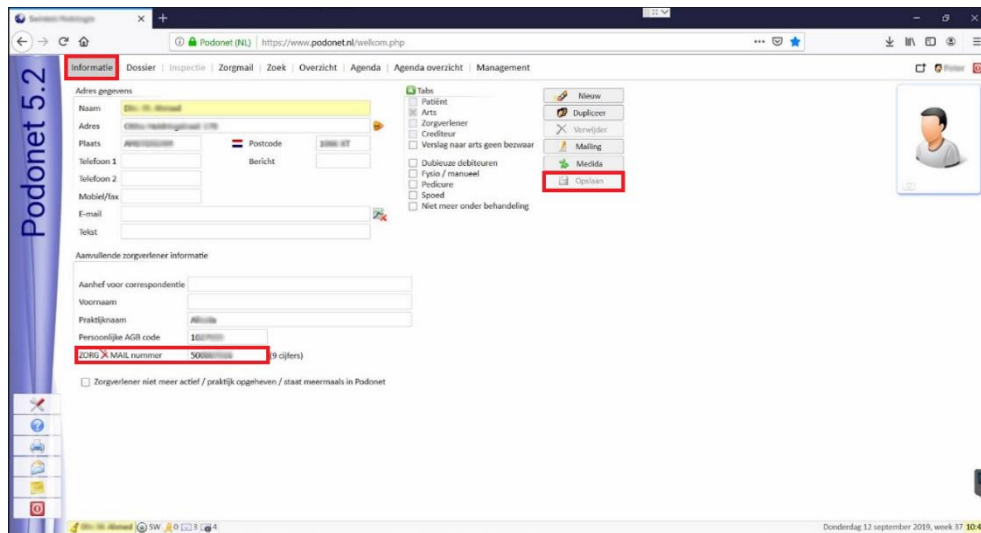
Podonet (NL) https://www.podonet.nl/welkom.php

Podonet 5.2

Informatie | Dossier | Inspectie | Zorgmail | Zoek | Overzicht | Agenda | Agenda overzicht | Management

Adres gegevens

Naam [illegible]

Adres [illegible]

Plaats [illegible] Postcode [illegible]

Telefoon 1 Bericht

Telefoon 2

Mobiel/fax

E-mail

Tekst

Tabs
Patiënt
Arts
Zorgverlener
Crediteur
Verslag naar arts geen bezwaar

Dubieuze debiteuren
Fysio / manueel
Pedicure
Spoed
Niet meer onder behandeling

Nieuw
Dupliceer
Verwijder
Mailing
Media
Opslaan

Aanvullende zorgverlener informatie

Aanhef voor correspondentie

Voornaam

Praktijknaam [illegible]

Persoonlijke AGB code 10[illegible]

ZORG MAIL nummer 500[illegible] (9 cijfers)

Zorgverlener niet meer actief / praktijk opgeheven / staat meermaals in Podonet

SW 0 1 4

Donderdag 12 september 2019, week 37 10:4